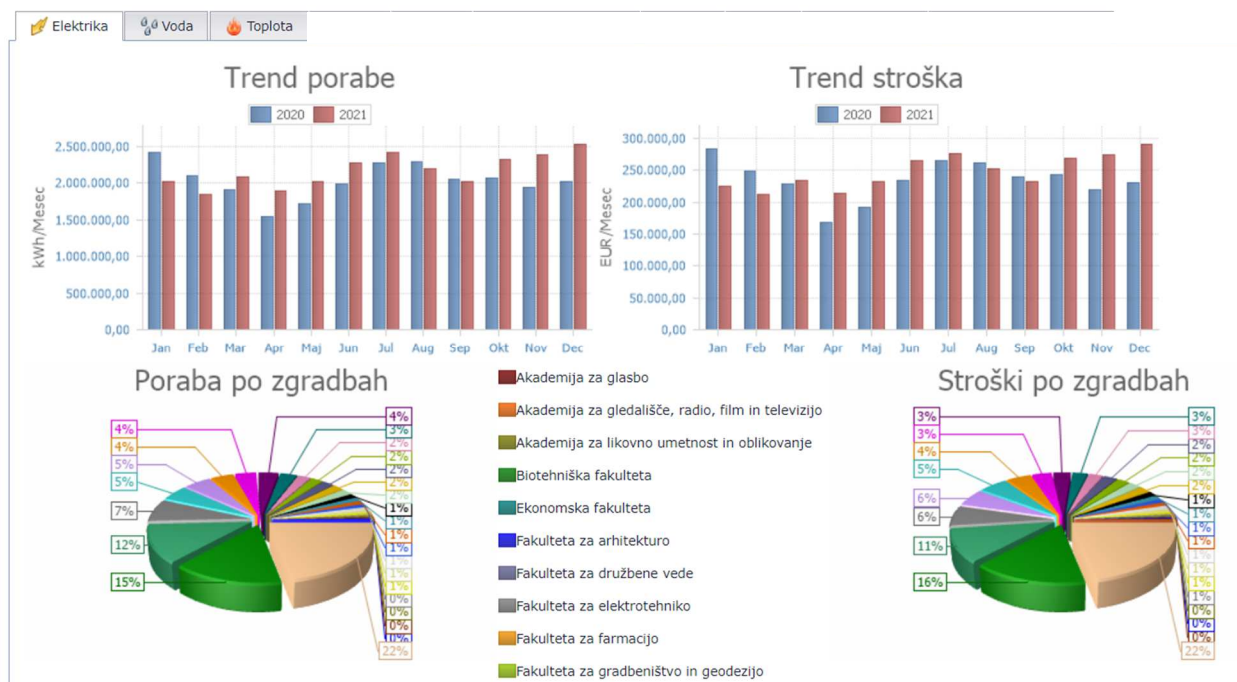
Elektrika | Voda | Toplota

Trend porabe

2020 2021

kWh/Mesec

2.500.000,00
2.000.000,00
1.500.000,00
1.000.000,00
500.000,00
0,00

Jan Feb Mar Apr Maj Jun Jul Aug Sep Okt Nov Dec

Trend stroška

2020 2021

EUR/Mesec

300.000,00
250.000,00
200.000,00
150.000,00
100.000,00
50.000,00
0,00

Jan Feb Mar Apr Maj Jun Jul Aug Sep Okt Nov Dec

Poraba po zgradbah

4% 4% 5% 5% 7% 12% 15%
4% 3% 2% 2% 2% 2% 2% 1% 1% 1% 1% 1% 1% 1% 0% 0% 0% 0% 22%

Akademija za glasbo
Akademija za gledališče, radio, film in televizijo
Akademija za likovno umetnost in oblikovanje
Biotehniška fakulteta
Ekonomska fakulteta
Fakulteta za arhitekturo
Fakulteta za družbene vede
Fakulteta za elektrotehniko
Fakulteta za farmacijo
Fakulteta za gradbeništvo in geodezijo

Stroški po zgradbah

3% 3% 4% 5% 6% 6% 11% 16%
3% 3% 2% 2% 2% 2% 1% 1% 1% 1% 1% 1% 1% 1% 0% 0% 0% 22%